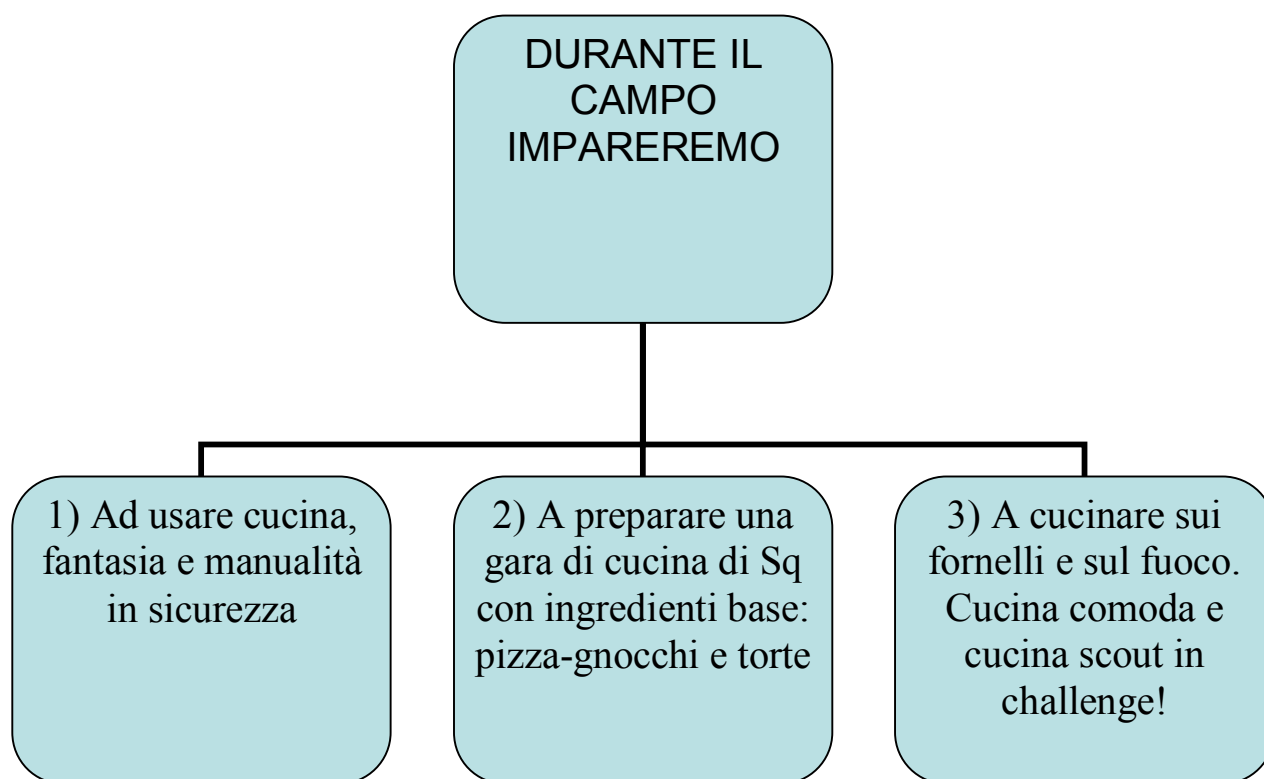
DURANTE IL CAMPO IMPAREREMO

1) Ad usare cucina, fantasia e manualità in sicurezza

2) A preparare una gara di cucina di Sq con ingredienti base: pizza-gnocchi e torte

3) A cucinare sui fornelli e sul fuoco. Cucina comoda e cucina scout in challenge!